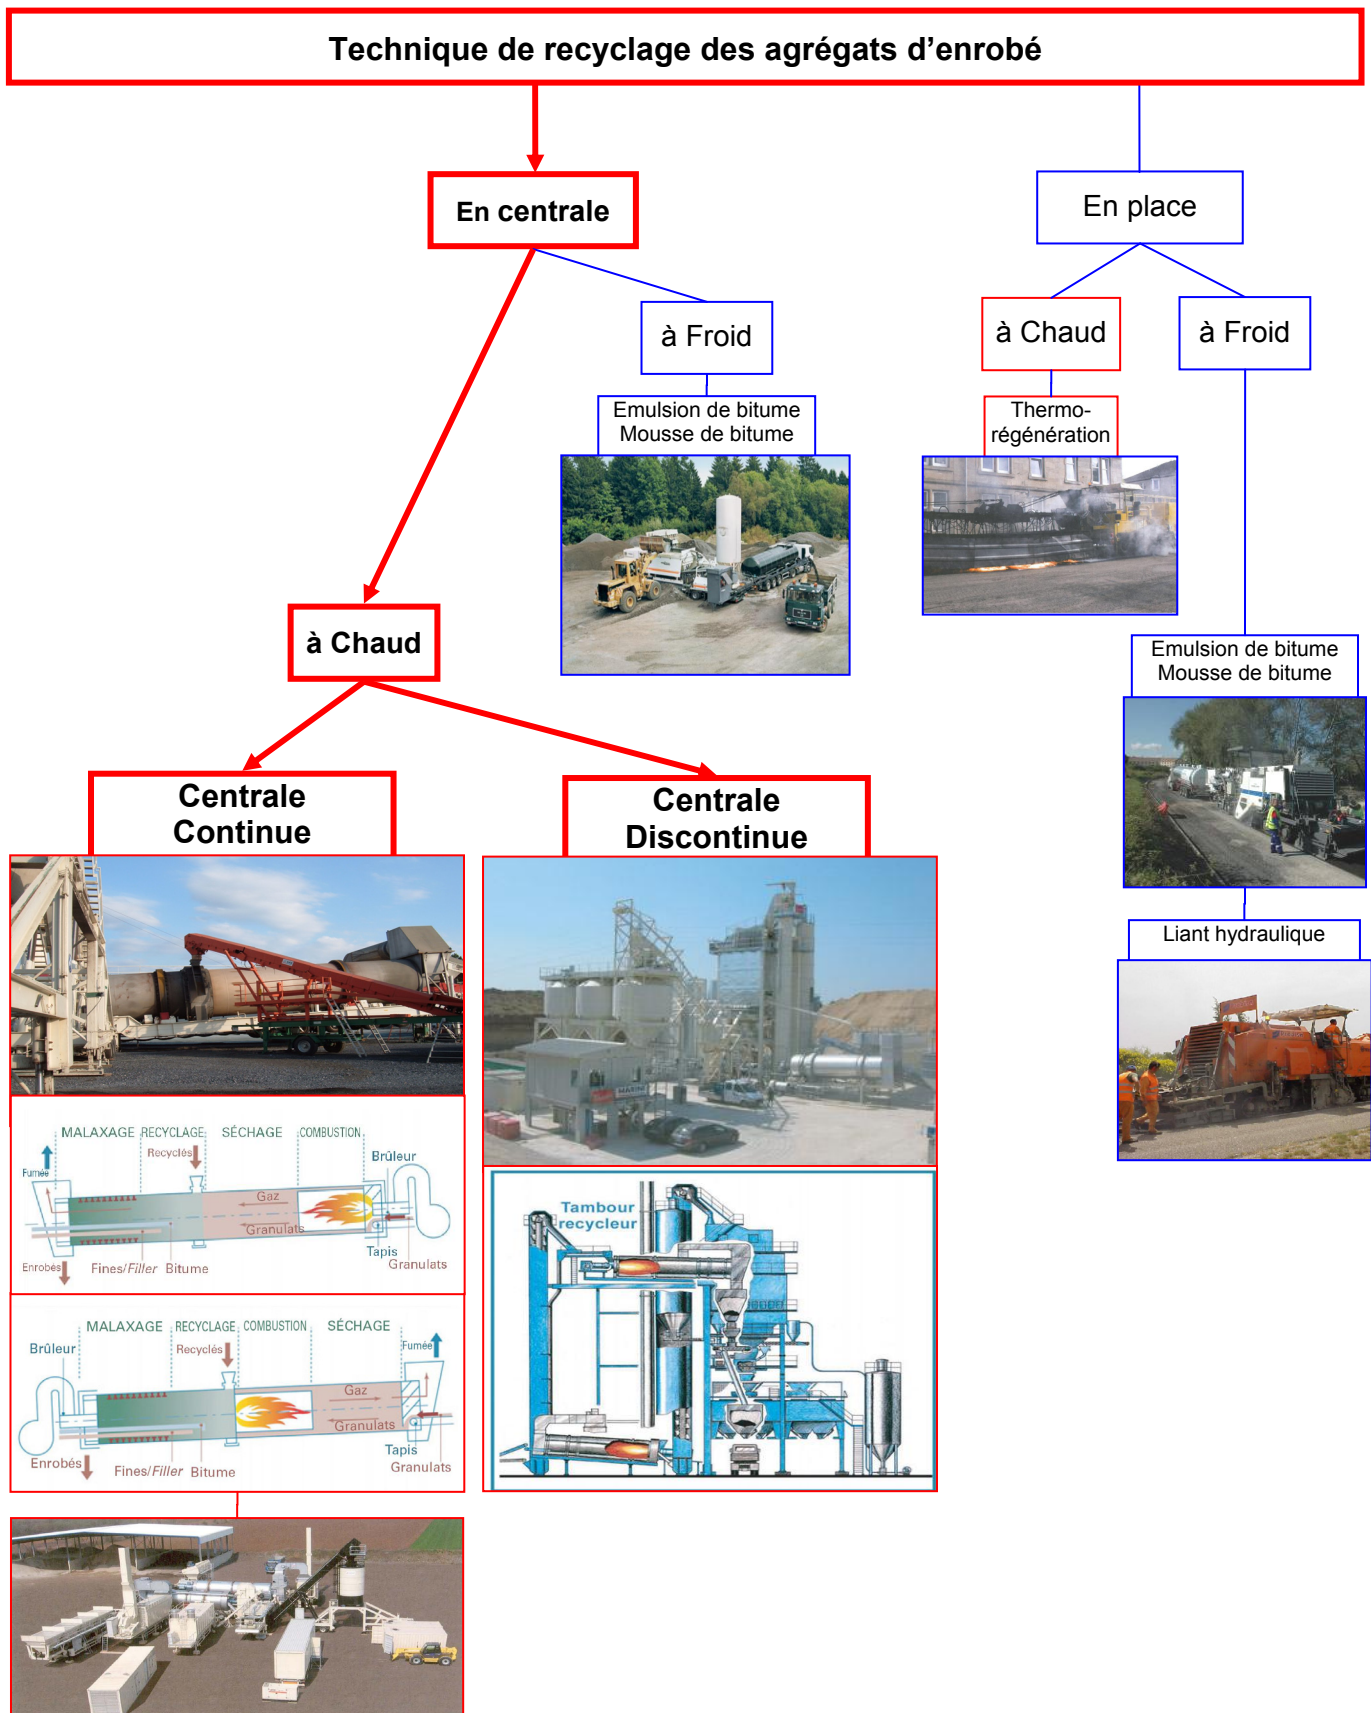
Technique de recyclage des agrégats d'enrobé

En centrale

En place

à Froid

Emulsion de bitume
Mousse de bitume

à Chaud

Thermo-régénération

à Froid

Emulsion de bitume
Mousse de bitume

Liant hydraulique

à Chaud

Centrale Continue

MALAXAGE RECYCLAGE SÉCHAGE COMBUSTION
Fumée Recyclés Brûleur
Gaz
Granulats
Tapis
Enrobés Fines/Filler Bitume Granulats

MALAXAGE RECYCLAGE COMBUSTION SÉCHAGE
Brûleur Recyclés Fumée
Gaz
Granulats
Tapis
Enrobés Fines/Filler Bitume Granulats

Centrale Discontinue

Tambour recycleur